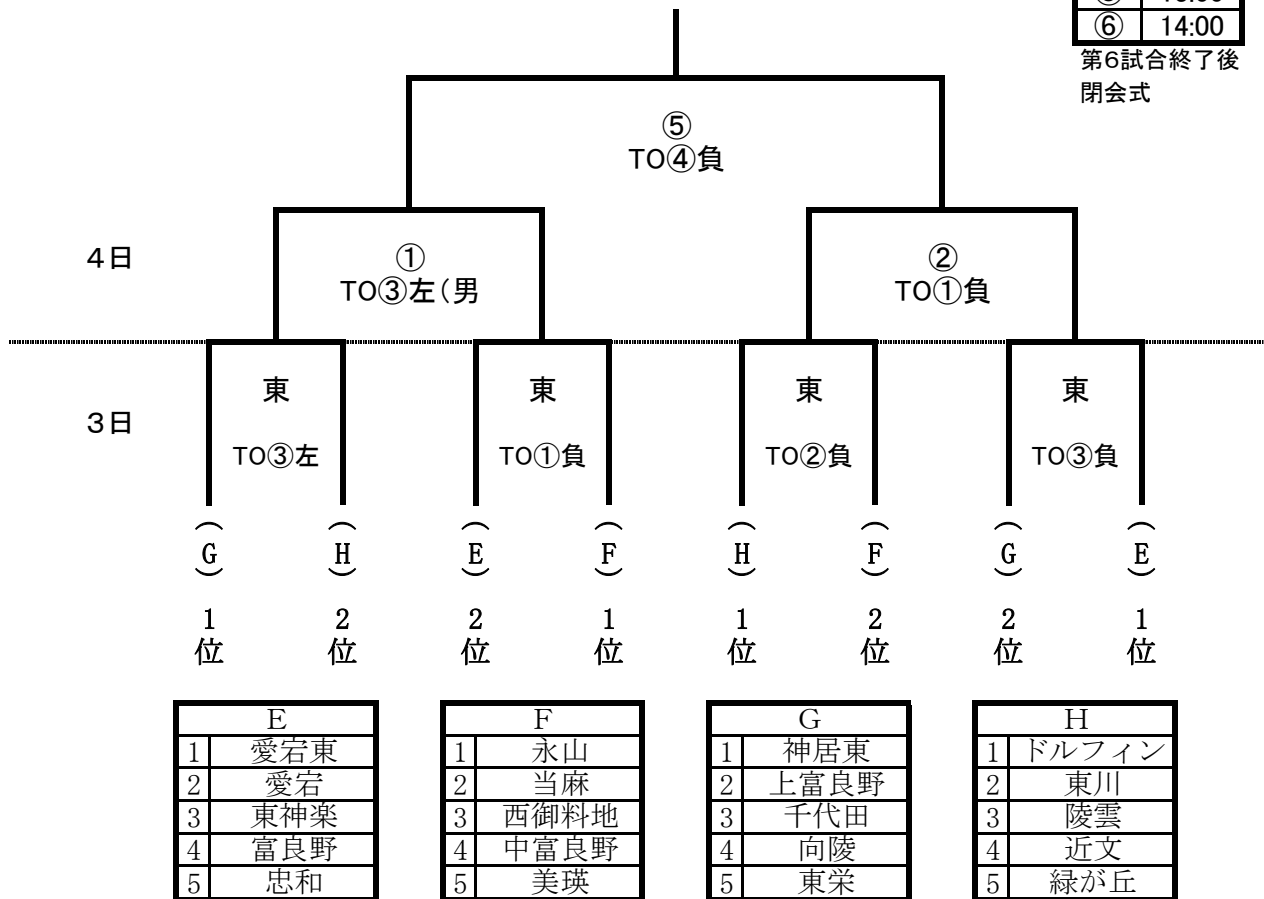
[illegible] 13:00
⑥ 14:00
第6試合終了後
閉会式

⑤
TO④負

4日

①
TO③左(男

②
TO①負

東
TO③左

東
TO①負

東
TO②負

東
TO③負

3日

(G) 1位
(H) 2位
(E) 2位
(F) 1位
(H) 1位
(F) 2位
(G) 2位
(E) 1位

| E | |
|---|---|
| 1 | 愛宕東 |
| 2 | 愛宕 |
| 3 | 東神楽 |
| 4 | 富良野 |
| 5 | 忠和 |

| F | |
|---|---|
| 1 | 永山 |
| 2 | 当麻 |
| 3 | 西御料地 |
| 4 | 中富良野 |
| 5 | 美瑛 |

| G | |
|---|---|
| 1 | 神居東 |
| 2 | 上富良野 |
| 3 | 千代田 |
| 4 | 向陵 |
| 5 | 東栄 |

| H | |
|---|---|
| 1 | ドルフィン |
| 2 | 東川 |
| 3 | 陵雲 |
| 4 | 近文 |
| 5 | 緑が丘 |